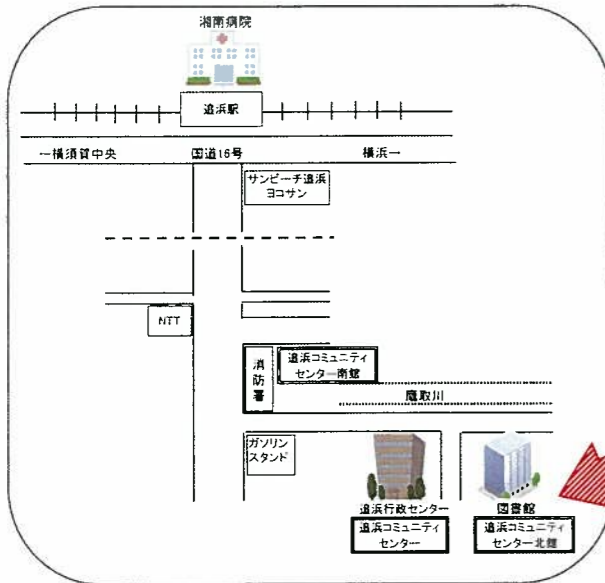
湘南病院

追浜駅

←横須賀中央

国道16号

横浜→

サンビーチ追浜
ヨコサン

NTT

消防署

追浜コミュニティセンター南館

鷹取川

ガソリンスタンド

追浜行政センター

追浜コミュニティセンター

図書館

追浜コミュニティセンター北館